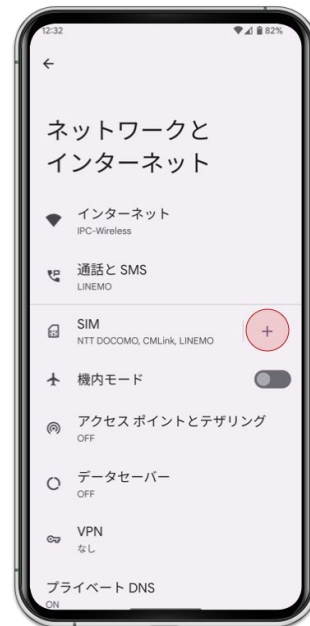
12:32

82%

ネットワークと
インターネット

インターネット
IPC-Wireless

通話と SMS
LINEMO

SIM
NTT DOCOMO, CMLink, LINEMO

+

機内モード

アクセス ポイントとテザリング
OFF

データセーバー
OFF

VPN
なし

プライベート DNS
ON